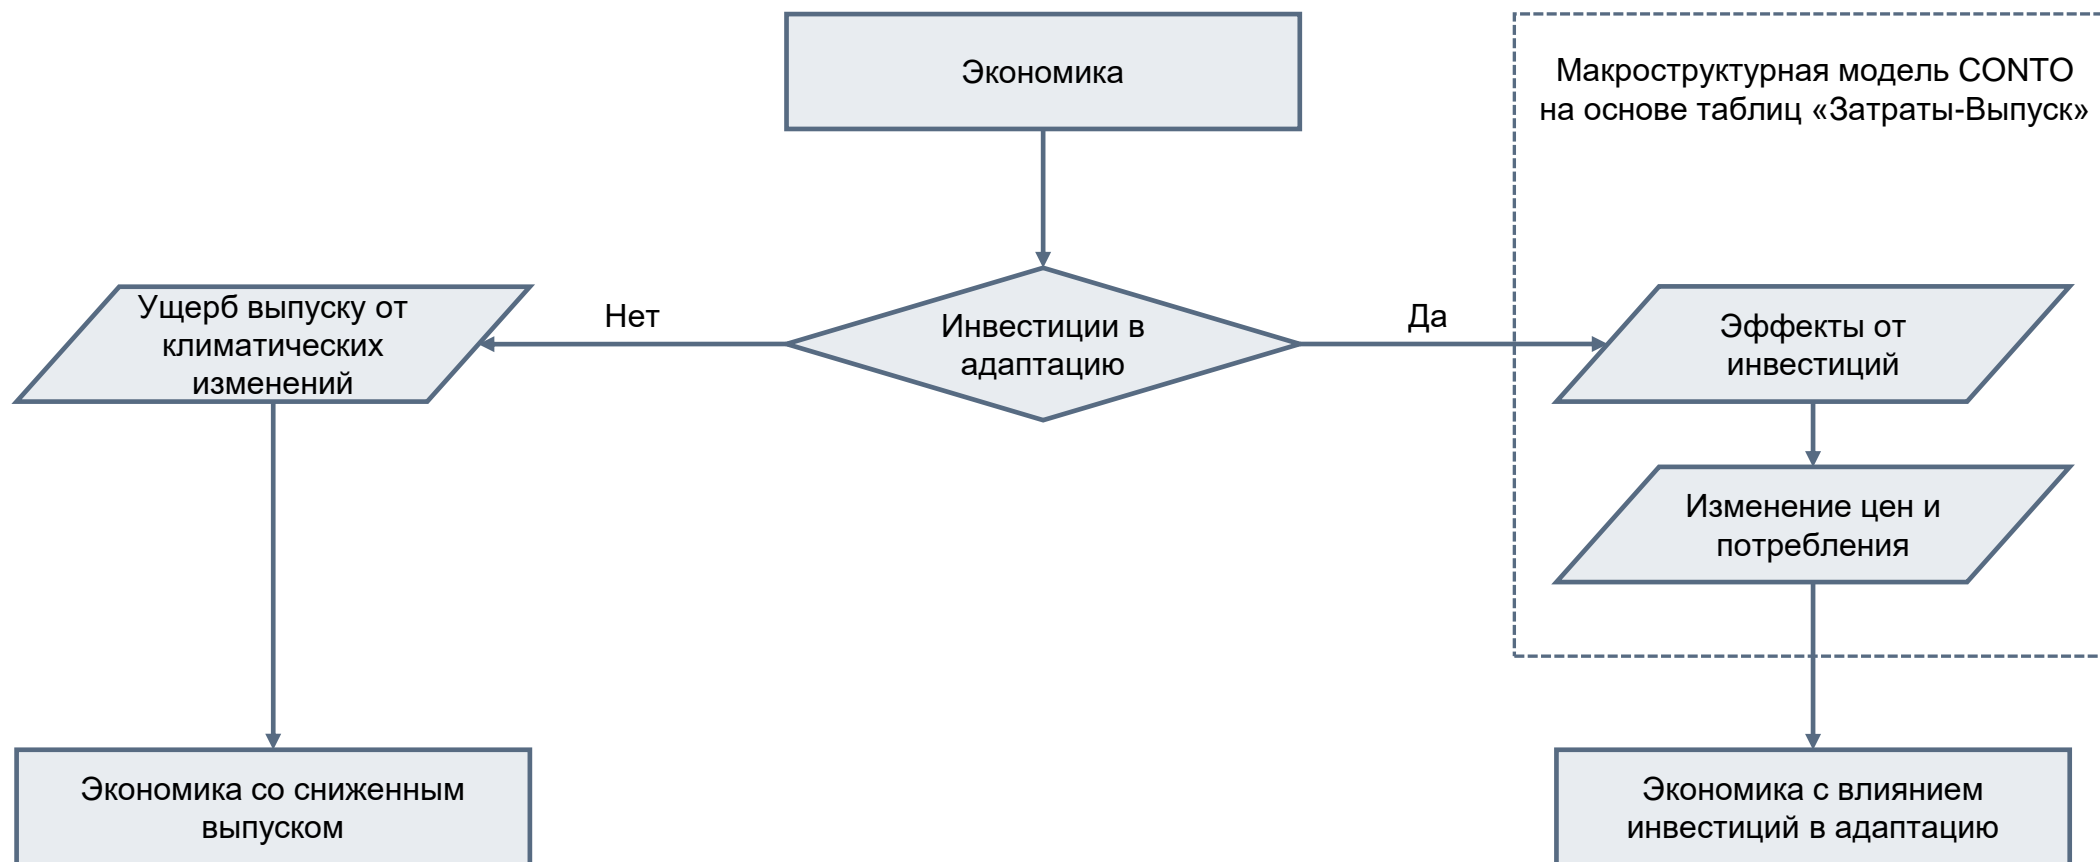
Экономика

Макроструктурная модель CONTO на основе таблиц «Затраты-Выпуск»

Ущерб выпуску от климатических изменений

Нет

Инвестиции в адаптацию

Да

Эффекты от инвестиций

Изменение цен и потребления

Экономика со сниженным выпуском

Экономика с влиянием инвестиций в адаптацию